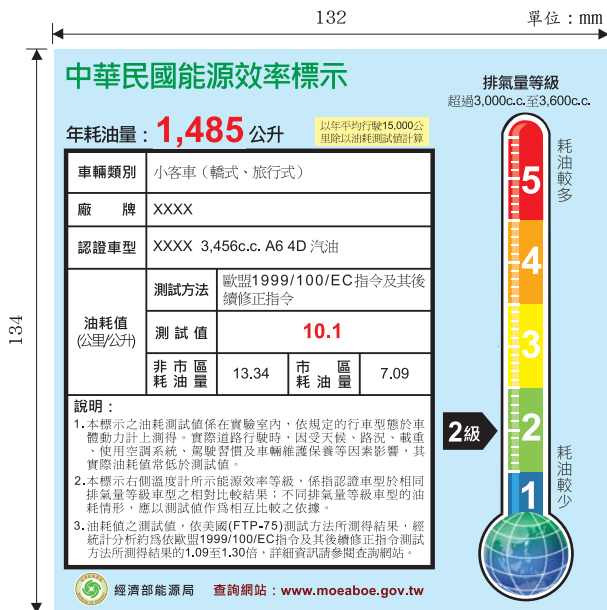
132

單位：mm

134

中華民國能源效率標示

年耗油量：1,485 公升

以年平均行駛15,000公里除以油耗測試值計算

| 車輛類別 | 小客車（轎式、旅行式） | | | |
|---|---|---|---|---|
| 廠　牌 | XXXX | | | |
| 認證車型 | XXXX 3,456c.c. A6 4D 汽油 | | | |
| 油耗值 (公里/公升) | 測試方法 | 歐盟1999/100/EC指令及其後續修正指令 | | |
| | 測 試 值 | 10.1 | | |
| | 非市區耗油量 | 13.34 | 市區耗油量 | 7.09 |

說明：
1.本標示之油耗測試值係在實驗室內，依規定的行車型態於車體動力計上測得。實際道路行駛時，因受天候、路況、載重、使用空調系統、駕駛習慣及車輛維護保養等因素影響，其實際油耗值常低於測試值。
2.本標示右側溫度計所示能源效率等級，係指認證車型於相同排氣量等級車型之相對比較結果；不同排氣量等級車型的油耗情形，應以測試值作為相互比較之依據。
3.油耗值之測試值，依美國(FTP-75)測試方法所測得結果，經統計分析約為依歐盟1999/100/EC指令及其後續修正指令測試方法所測得結果的1.09至1.30倍，詳細資訊請參閱查詢網站。

經濟部能源局　查詢網站：www.moeaboe.gov.tw

排氣量等級
超過3,000c.c.至3,600c.c.

耗油較多

5
4
3
2
1

2級

耗油較少